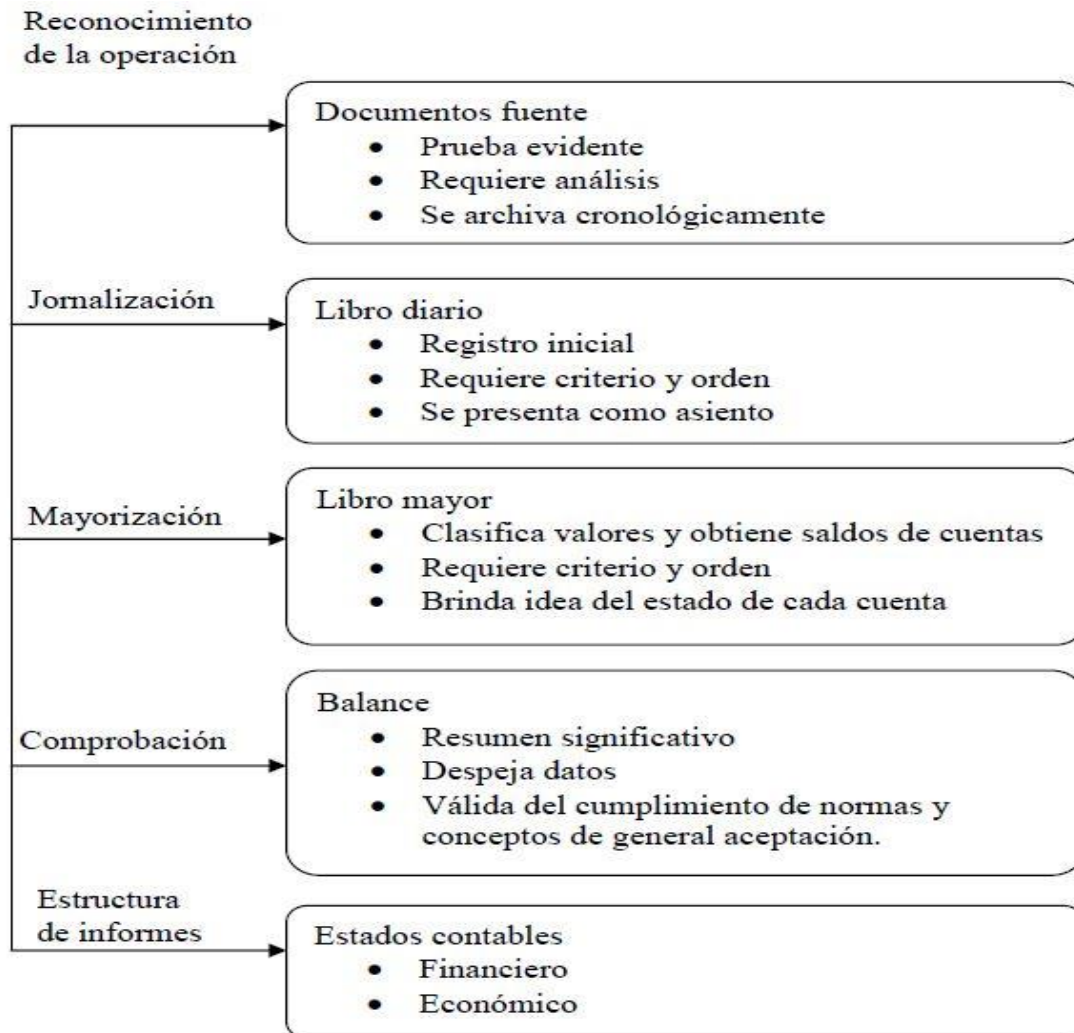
Reconocimiento de la operación

Documentos fuente
- Prueba evidente
- Requiere análisis
- Se archiva cronológicamente

Jornalización

Libro diario
- Registro inicial
- Requiere criterio y orden
- Se presenta como asiento

Mayorización

Libro mayor
- Clasifica valores y obtiene saldos de cuentas
- Requiere criterio y orden
- Brinda idea del estado de cada cuenta

Comprobación

Balance
- Resumen significativo
- Despeja datos
- Válida del cumplimiento de normas y conceptos de general aceptación.

Estructura de informes

Estados contables
- Financiero
- Económico